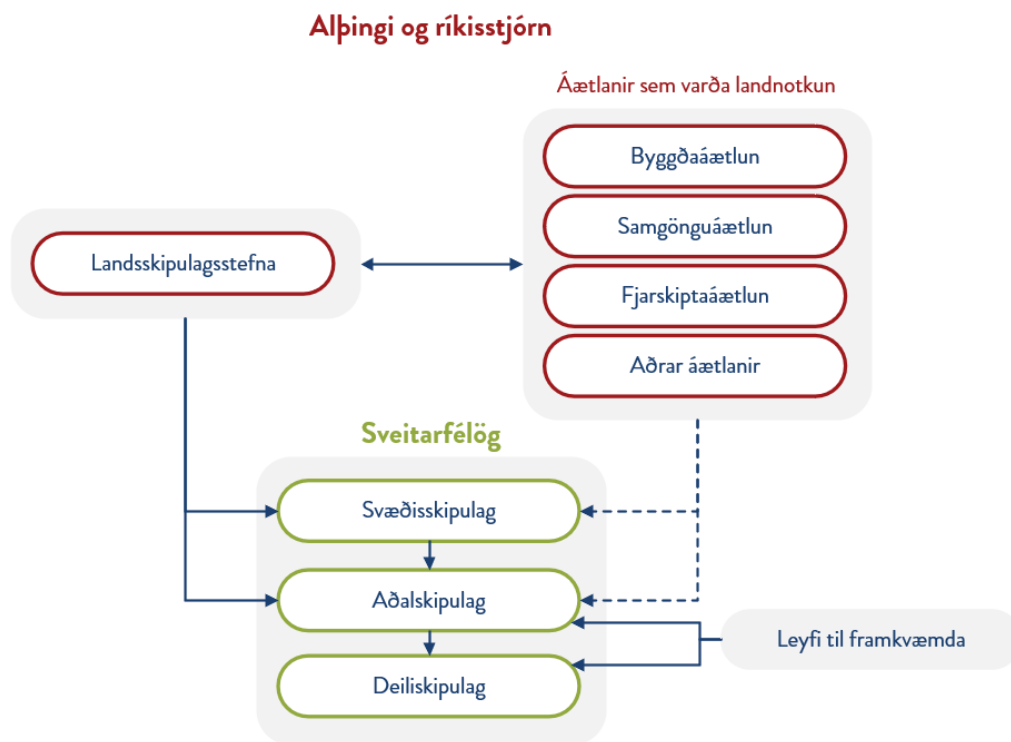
Alþingi og ríkisstjórn

Áætlanir sem varða landnotkun

Byggðaáætlun

Samgönguáætlun

Fjarskiptaáætlun

Aðrar áætlanir

Landsskipulagsstefna

Sveitarfélög

Svæðisskipulag

Aðalskipulag

Deiliskipulag

Leyfi til framkvæmda